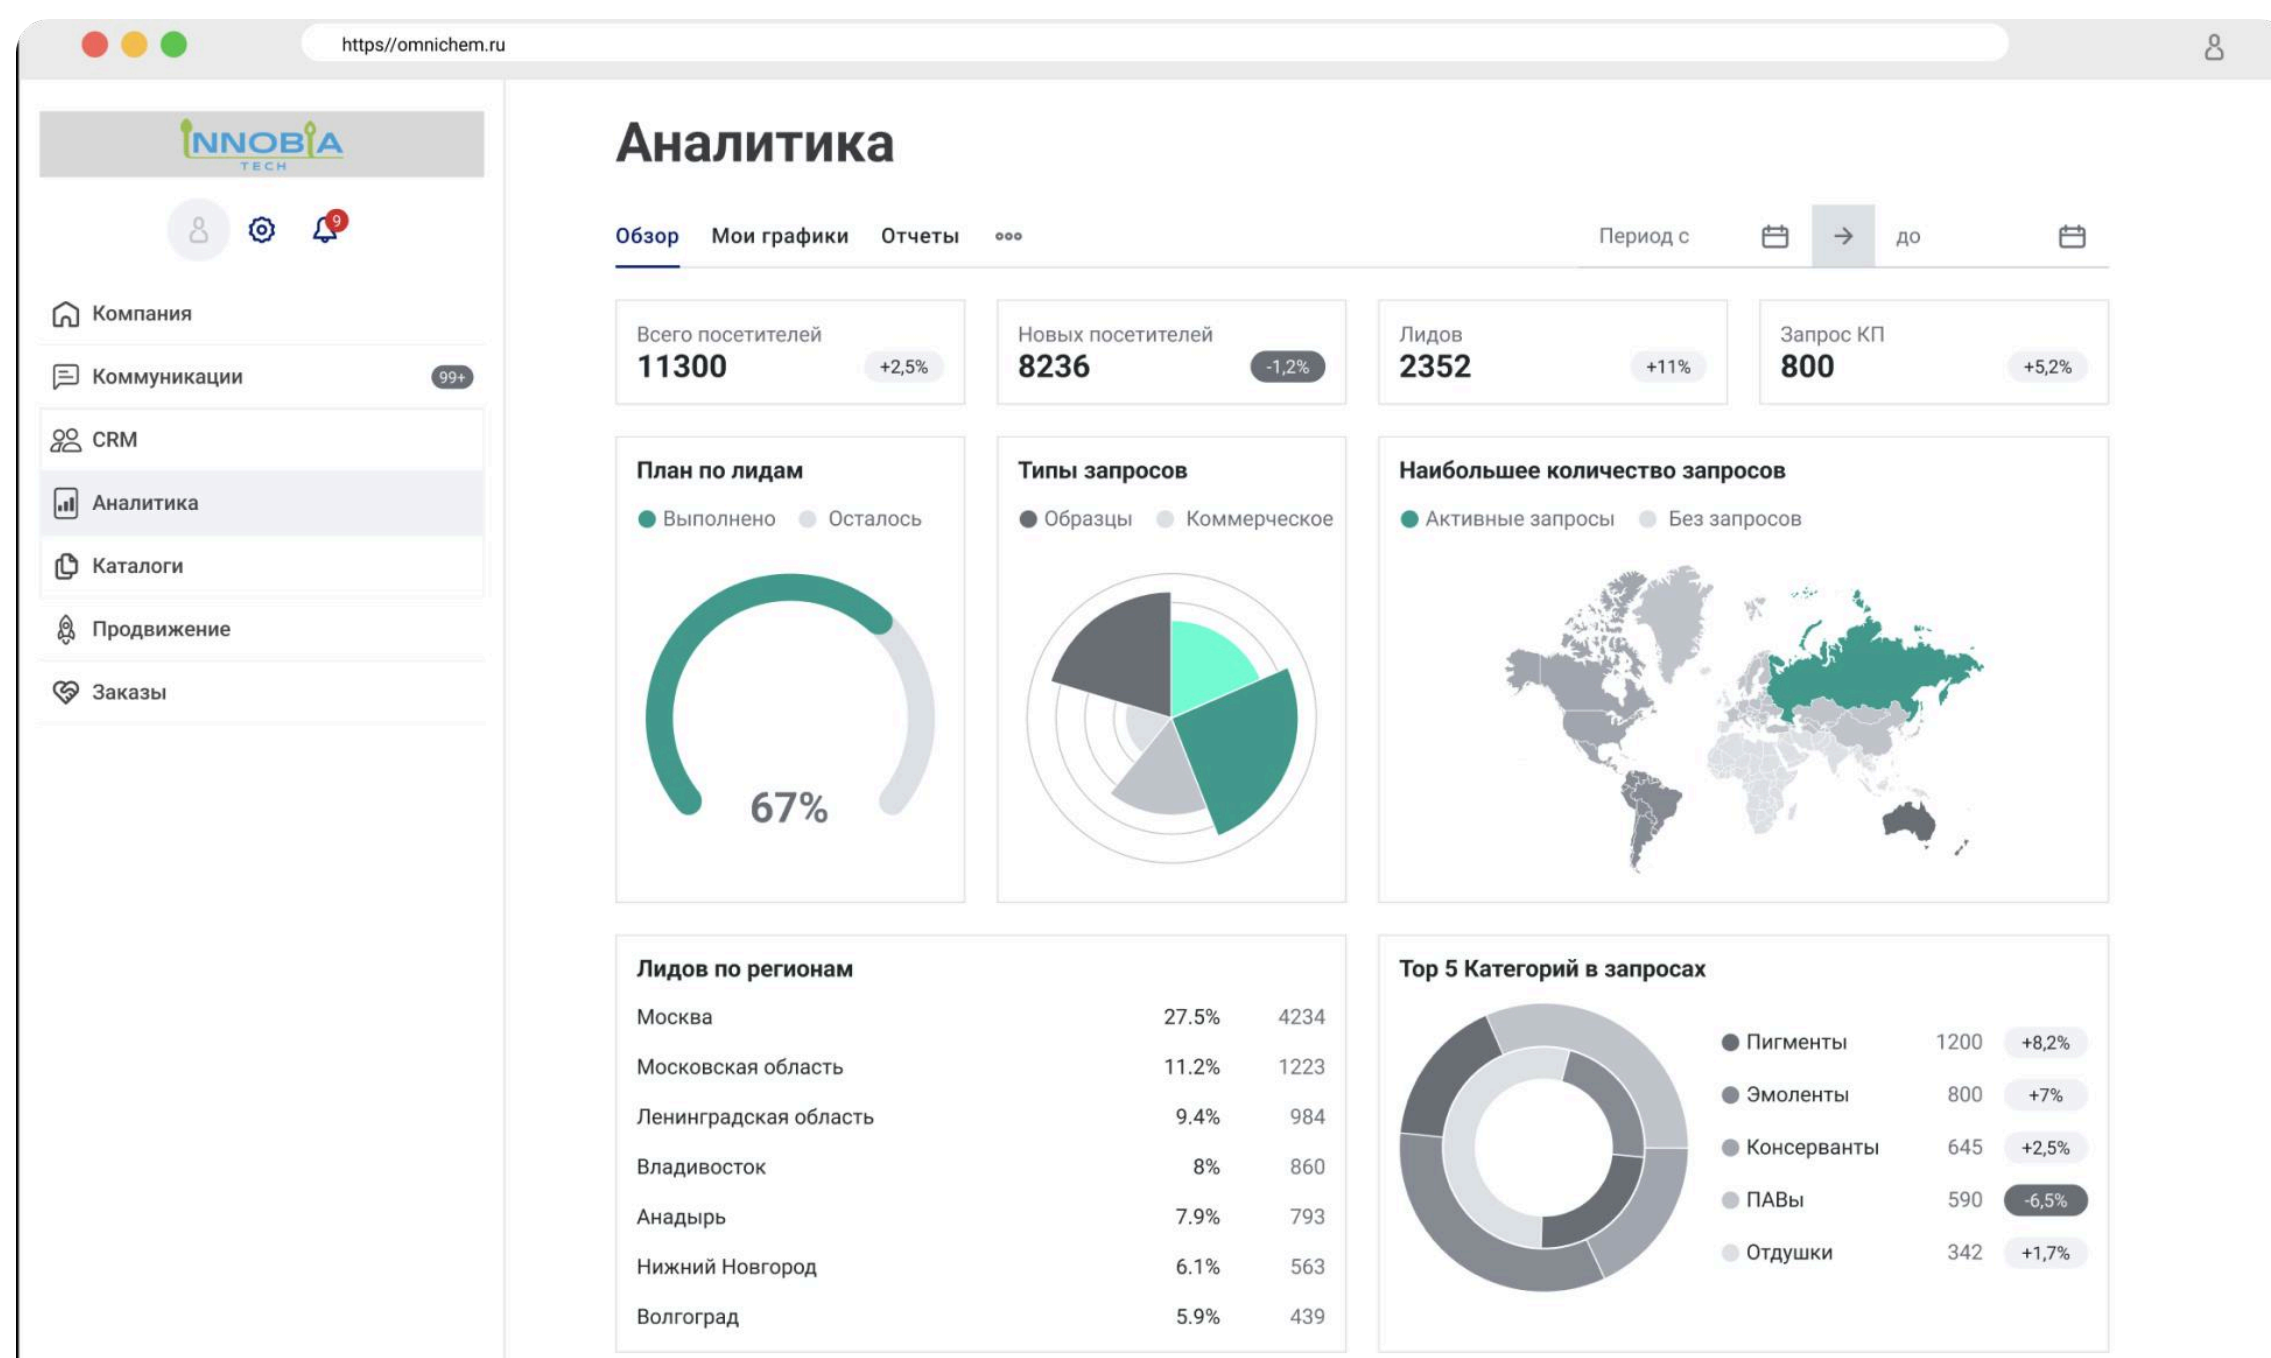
https//omnichem.ru

INNOBIA TECH

9

Компания

Коммуникации 99+

CRM

Аналитика

Каталоги

Продвижение

Заказы

Аналитика

Обзор Мои графики Отчеты

Период с → до

Всего посетителей
11300 +2,5%

Новых посетителей
8236 -1,2%

Лидов
2352 +11%

Запрос КП
800 +5,2%

План по лидам
Выполнено Осталось
67%

Типы запросов
Образцы Коммерческое

Наибольшее количество запросов
Активные запросы Без запросов

Лидов по регионам

| | | |
|---|---|---|
| Москва | 27.5% | 4234 |
| Московская область | 11.2% | 1223 |
| Ленинградская область | 9.4% | 984 |
| Владивосток | 8% | 860 |
| Анадырь | 7.9% | 793 |
| Нижний Новгород | 6.1% | 563 |
| Волгоград | 5.9% | 439 |

Top 5 Категорий в запросах

| | | |
|---|---|---|
| Пигменты | 1200 | +8,2% |
| Эмоленты | 800 | +7% |
| Консерванты | 645 | +2,5% |
| ПАВы | 590 | -6,5% |
| Отдушки | 342 | +1,7% |